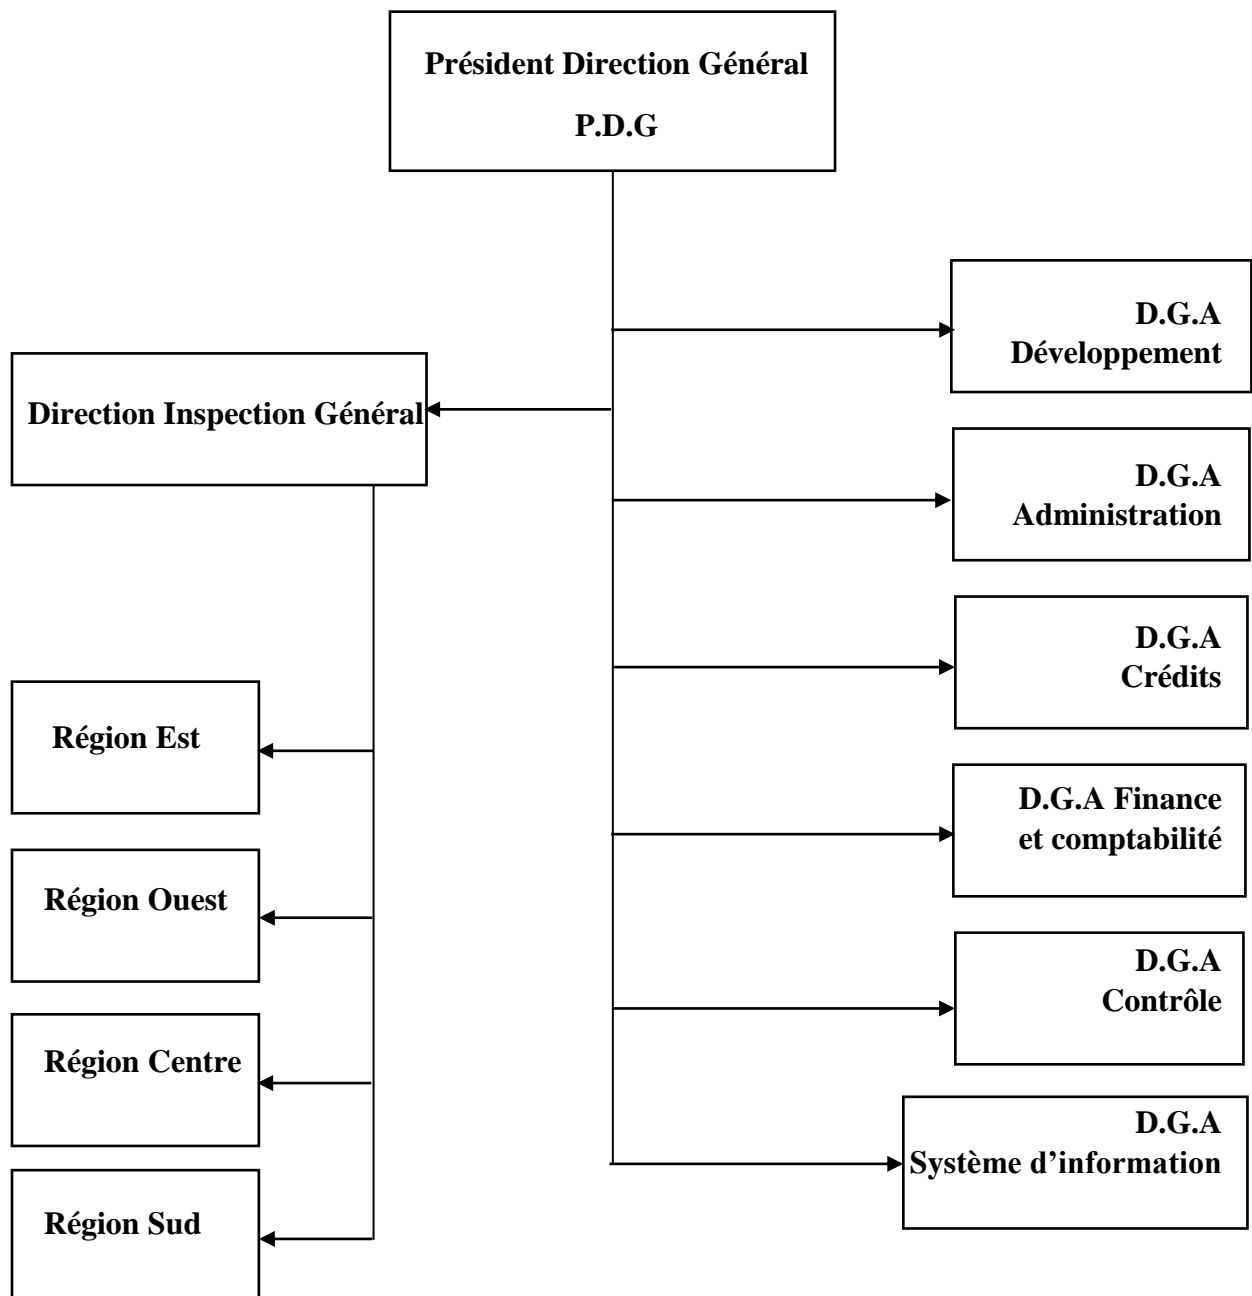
Président Direction Général

P.D.G

D.G.A
Développement

Direction Inspection Général

D.G.A
Administration

D.G.A
Crédits

Région Est

D.G.A Finance
et comptabilité

Région Ouest

D.G.A
Contrôle

Région Centre

D.G.A
Système d'information

Région Sud